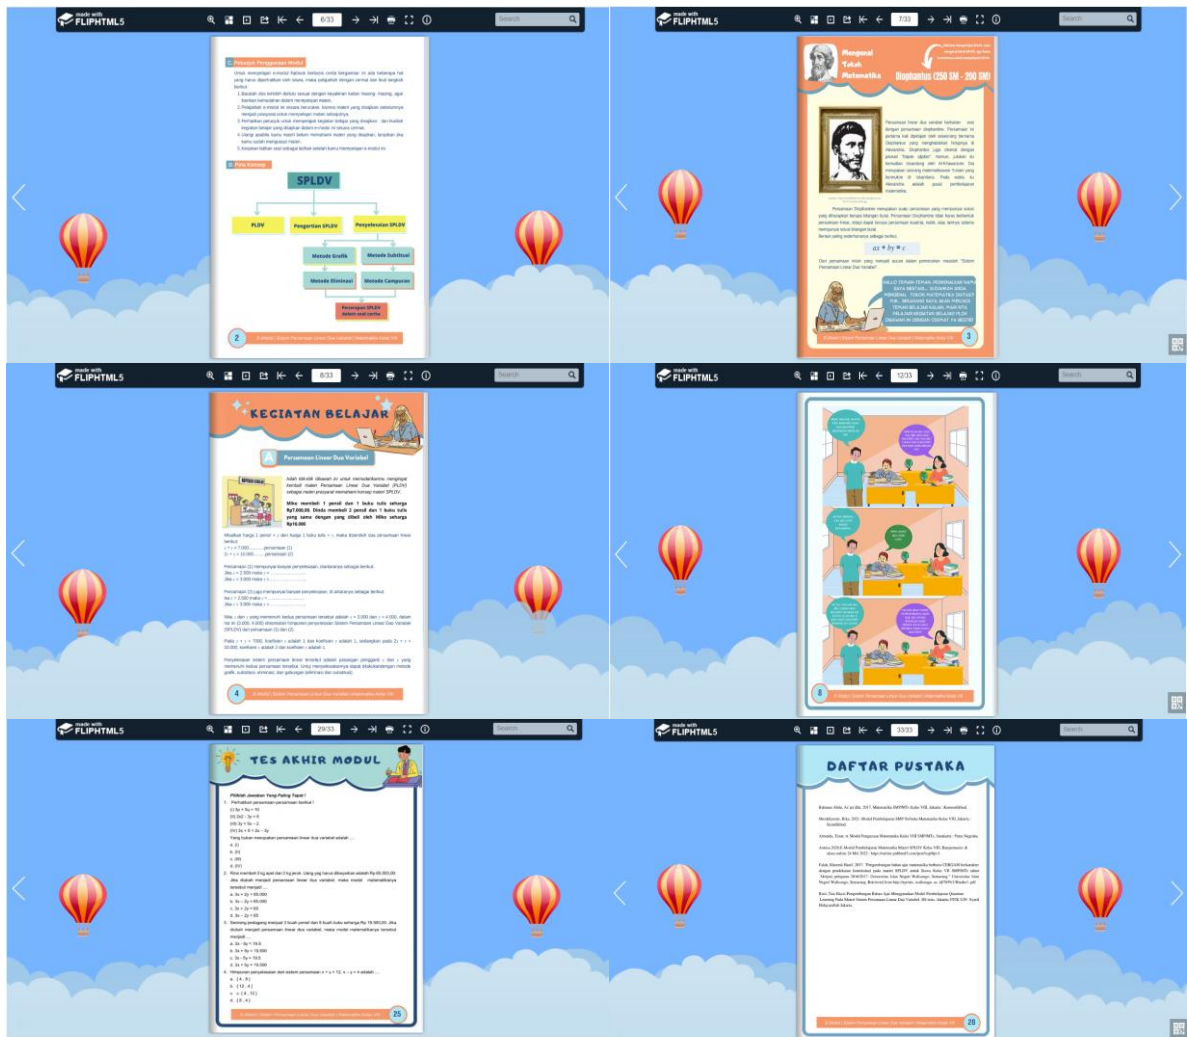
made with FLIPHTML5

6/33

Search

C. Petunjuk Penggunaan Modul

D. Peta Konsep

SPLDV

PLDV

Pengertian SPLDV

Penyelesaian SPLDV

Metode Grafik

Metode Substitusi

Metode Eliminasi

Metode Campuran

Penerapan SPLDV dalam soal cerita

2

made with FLIPHTML5

7/33

Search

Mengenal Tokoh Matematika

Diophantus (250 SM - 200 SM)

$ax + by = c$

3

made with FLIPHTML5

8/33

Search

KEGIATAN BELAJAR

A Persamaan Linear Dua Variabel

4

made with FLIPHTML5

12/33

Search

8

made with FLIPHTML5

29/33

Search

TES AKHIR MODUL

25

made with FLIPHTML5

33/33

Search

DAFTAR PUSTAKA

28